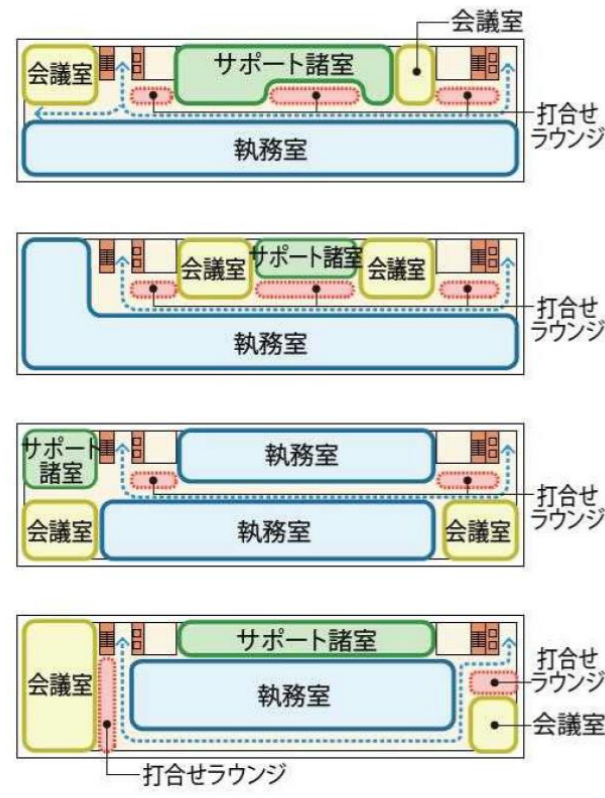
会議室
会議室
サポート諸室
打合せ
ラウンジ
執務室

会議室
サポート諸室
会議室
打合せ
ラウンジ
執務室

サポート
諸室
執務室
打合せ
ラウンジ
会議室
執務室
会議室

サポート諸室
会議室
執務室
打合せ
ラウンジ
会議室
打合せラウンジ